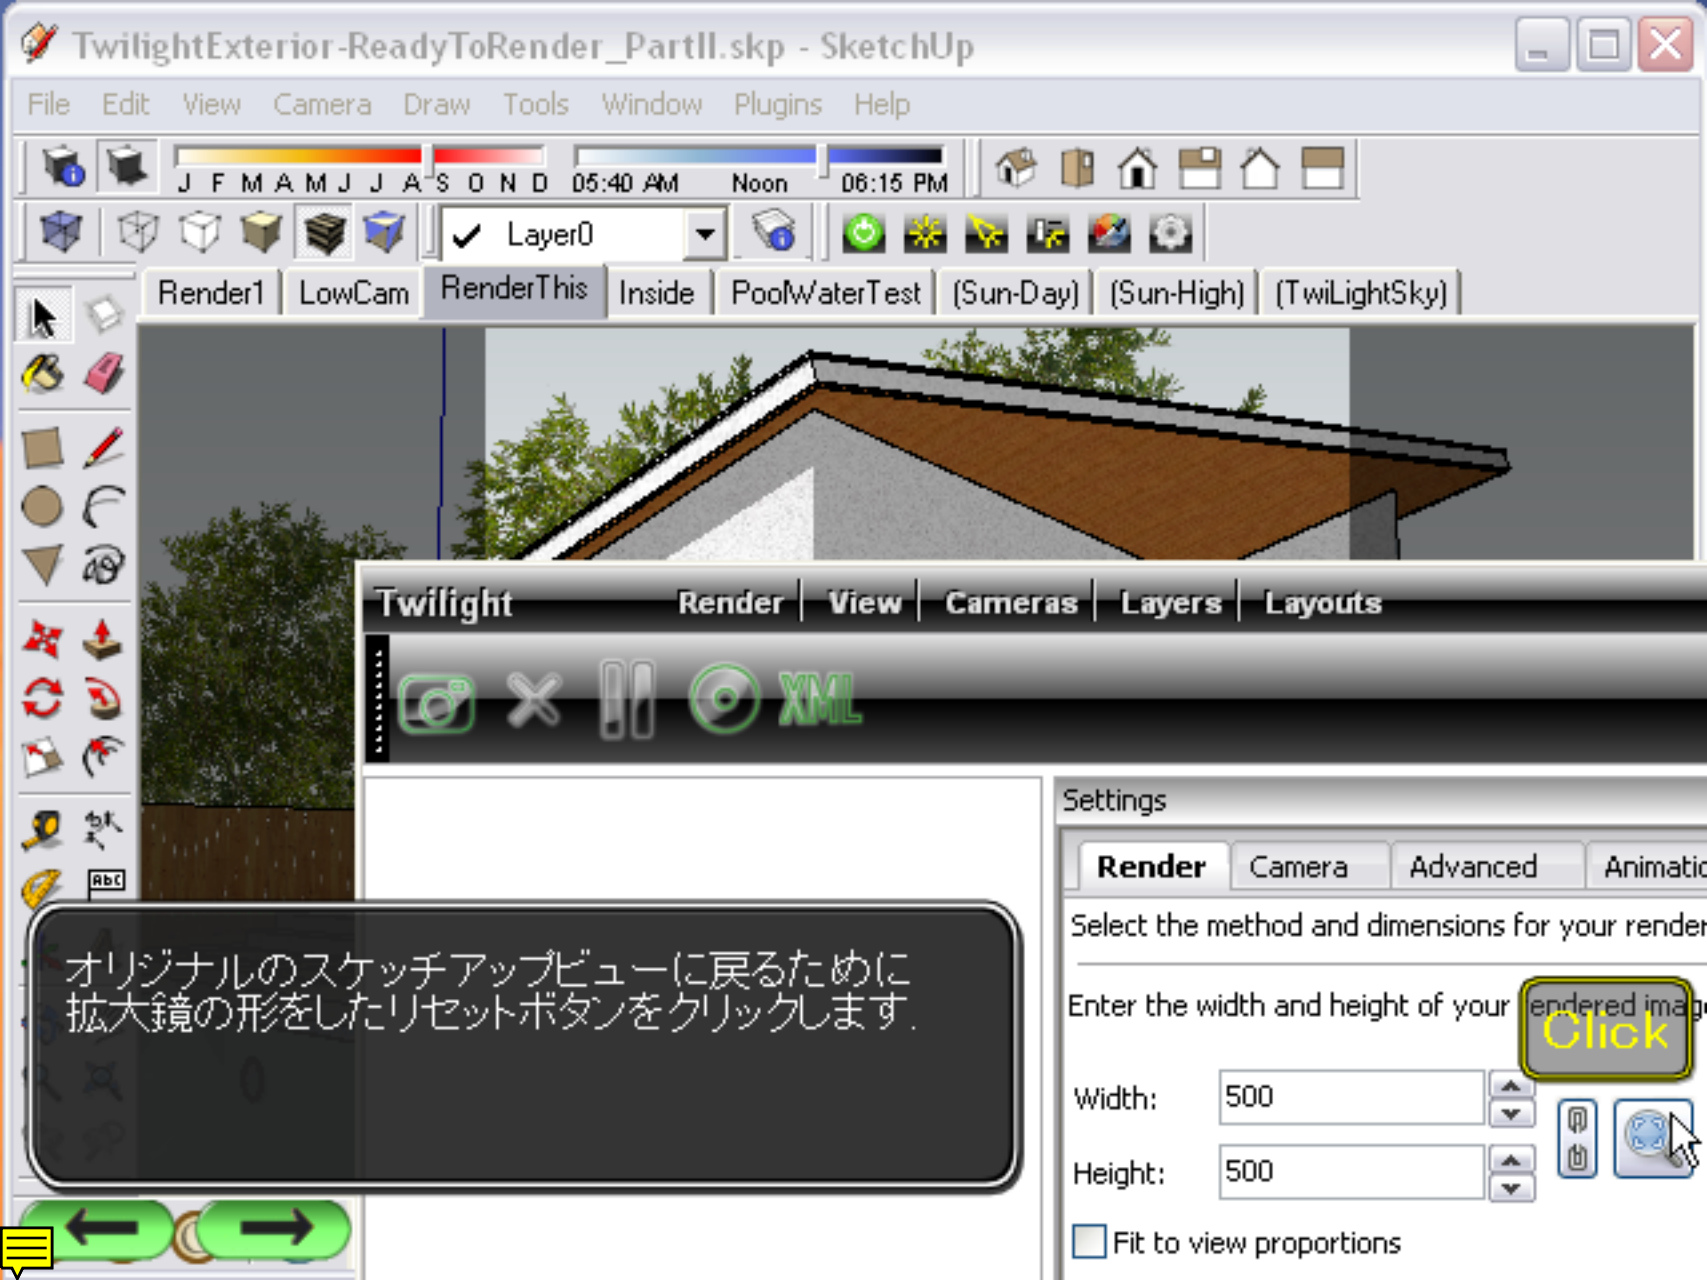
TwilightExterior-ReadyToRender_PartII.skp - SketchUp

File Edit View Camera Draw Tools Window Plugins Help

J F M A M J J A S O N D 05:40 AM Noon 06:15 PM

Layer0

Render1 LowCam RenderThis Inside PoolWaterTest (Sun-Day) (Sun-High) (TwiLightSky)

Twilight Render View Cameras Layers Layouts

XML

Settings

Render Camera Advanced Animatic

Select the method and dimensions for your render

Enter the width and height of your rendered imag

Click

Width: 500

Height: 500

Fit to view proportions

オリジナルのスケッチアップビューに戻るために拡大鏡の形をしたリセットボタンをクリックします.